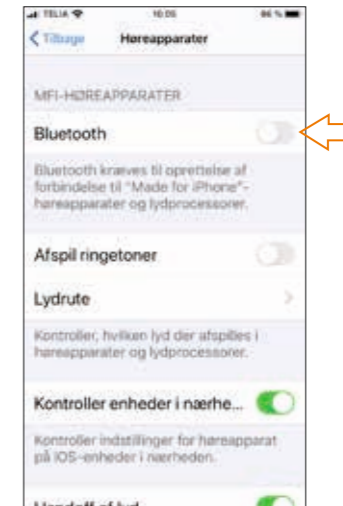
TELIA 16:05 86 %

Tilbage Høreapparater

MFI-HØREAPPARATER

Bluetooth

Bluetooth kræves til oprettelse af forbindelse til "Made for iPhone"-høreapparater og lydprocessorer.

Afspil ringetoner

Lydrute

Kontroller, hvilken lyd der afspilles i høreapparater og lydprocessorer.

Kontroller enheder i nærhe...

Kontroller indstillinger for høreapparat på iOS-enheder i nærheden.

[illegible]